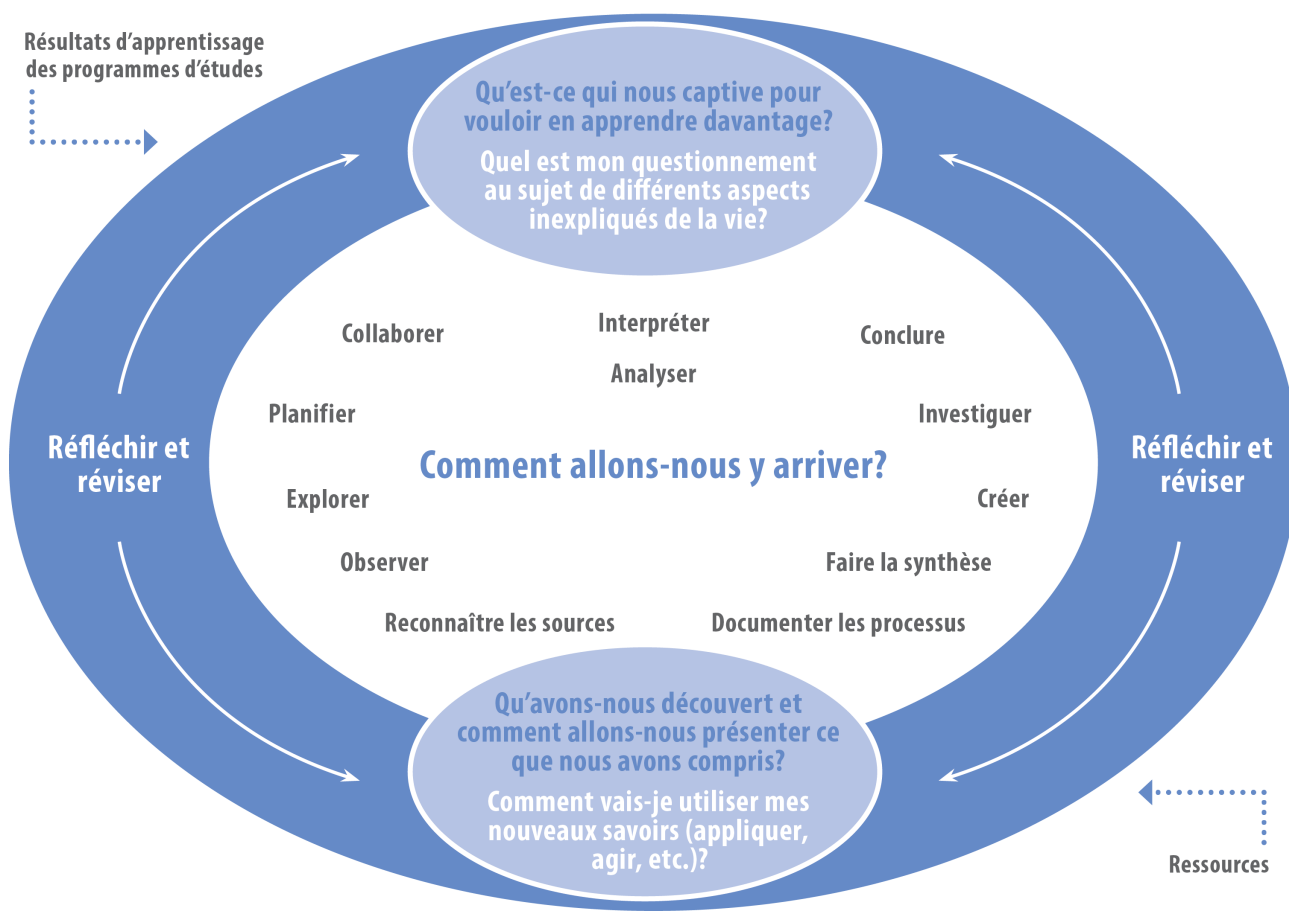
Résultats d'apprentissage des programmes d'études

Qu'est-ce qui nous captive pour vouloir en apprendre davantage?

Quel est mon questionnement au sujet de différents aspects inexpliqués de la vie?

Réfléchir et réviser

Réfléchir et réviser

Collaborer

Interpréter

Conclure

Analyser

Planifier

Investiguer

Comment allons-nous y arriver?

Explorer

Créer

Observer

Faire la synthèse

Reconnaître les sources

Documenter les processus

Qu'avons-nous découvert et comment allons-nous présenter ce que nous avons compris?

Comment vais-je utiliser mes nouveaux savoirs (appliquer, agir, etc.)?

Ressources